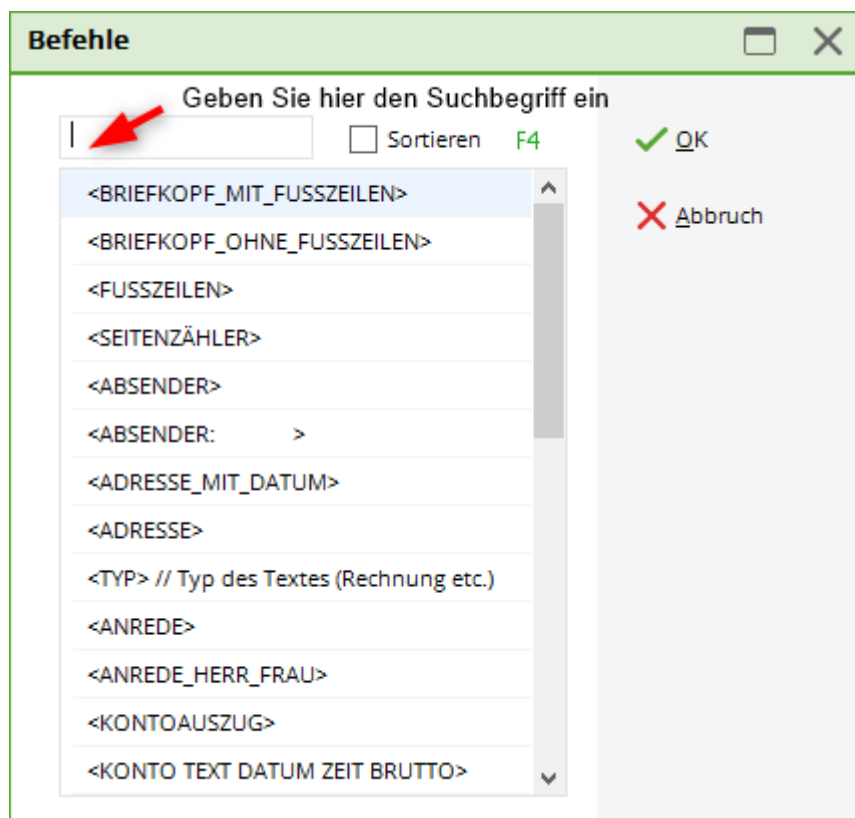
Befehle

Geben Sie hier den Suchbegriff ein

Sortieren F4

OK

Abbruch

<BRIEFKOPF_MIT_FUSSZEILEN>
<BRIEFKOPF_OHNE_FUSSZEILEN>
<FUSSZEILEN>
<SEITENZÄHLER>
<ABSENDER>
<ABSENDER: >
<ADRESSE_MIT_DATUM>
<ADRESSE>
<TYP> // Typ des Textes (Rechnung etc.)
<ANREDE>
<ANREDE_HERR_FRAU>
<KONTOAUSZUG>
<KONTO TEXT DATUM ZEIT BRUTTO>